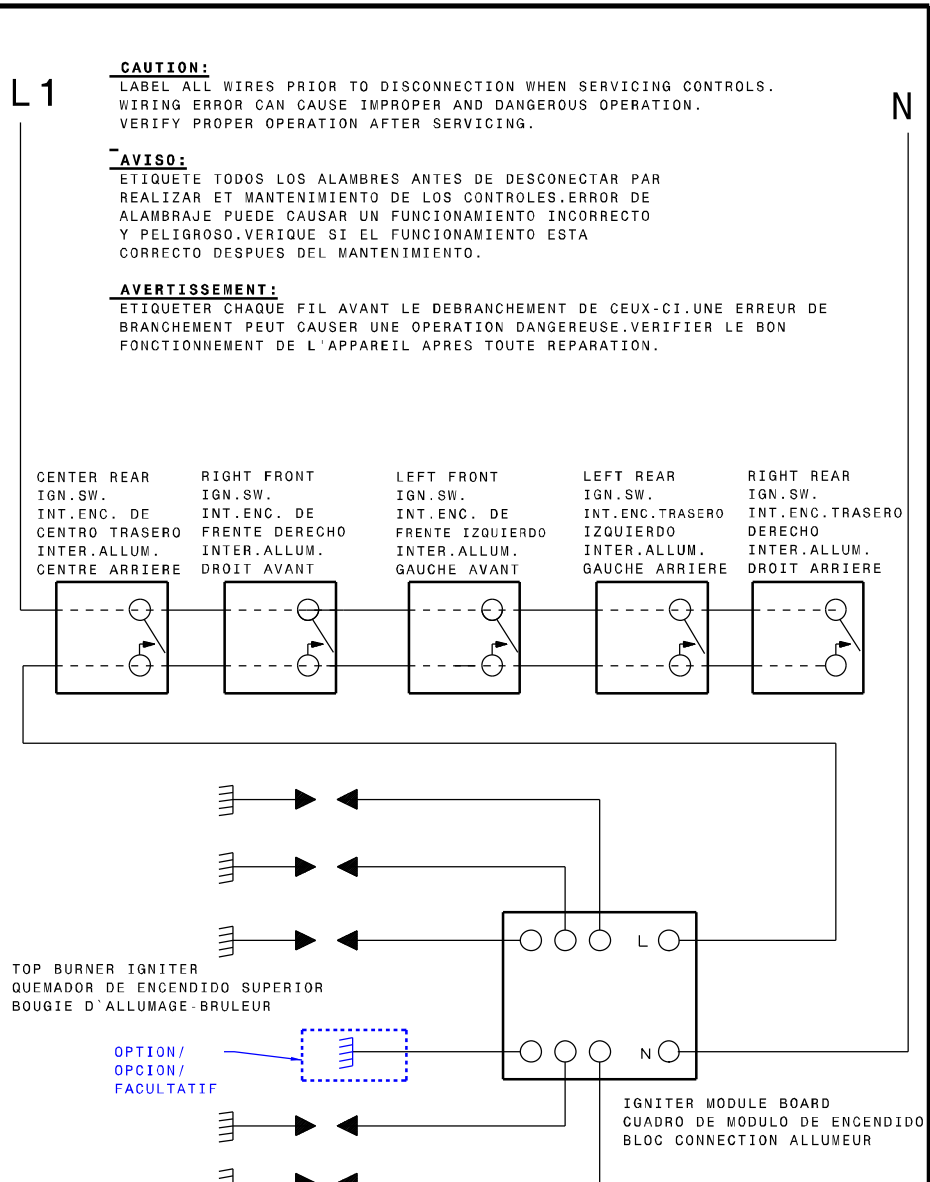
L1

N

CAUTION:
LABEL ALL WIRES PRIOR TO DISCONNECTION WHEN SERVICING CONTROLS. WIRING ERROR CAN CAUSE IMPROPER AND DANGEROUS OPERATION. VERIFY PROPER OPERATION AFTER SERVICING.

AVISO:
ETIQUETE TODOS LOS ALAMBRES ANTES DE DESCONECTAR PAR REALIZAR ET MANTENIMIENTO DE LOS CONTROLES.ERROR DE ALAMBRAJE PUEDE CAUSAR UN FUNCIONAMIENTO INCORRECTO Y PELIGROSO.VERIQUE SI EL FUNCIONAMIENTO ESTA CORRECTO DESPUES DEL MANTENIMIENTO.

AVERTISSEMENT:
ETIQUETER CHAQUE FIL AVANT LE DEBRANCHEMENT DE CEUX-CI.UNE ERREUR DE BRANCHEMENT PEUT CAUSER UNE OPERATION DANGEREUSE.VERIFIER LE BON FONCTIONNEMENT DE L'APPAREIL APRES TOUTE REPARATION.

CENTER REAR
IGN.SW.
INT.ENC. DE
CENTRO TRASERO
INTER.ALLUM.
CENTRE ARRIERE

RIGHT FRONT
IGN.SW.
INT.ENC. DE
FRENTE DERECHO
INTER.ALLUM.
DROIT AVANT

LEFT FRONT
IGN.SW.
INT.ENC. DE
FRENTE IZQUIERDO
INTER.ALLUM.
GAUCHE AVANT

LEFT REAR
IGN.SW.
INT.ENC.TRASERO
IZQUIERDO
INTER.ALLUM.
GAUCHE ARRIERE

RIGHT REAR
IGN.SW.
INT.ENC.TRASERO
DERECHO
INTER.ALLUM.
DROIT ARRIERE

L

TOP BURNER IGNITER
QUEMADOR DE ENCENDIDO SUPERIOR
BOUGIE D`ALLUMAGE-BRULEUR

OPTION/
OPCION/
FACULTATIF

N

IGNITER MODULE BOARD
CUADRO DE MODULO DE ENCENDIDO
BLOC CONNECTION ALLUMEUR